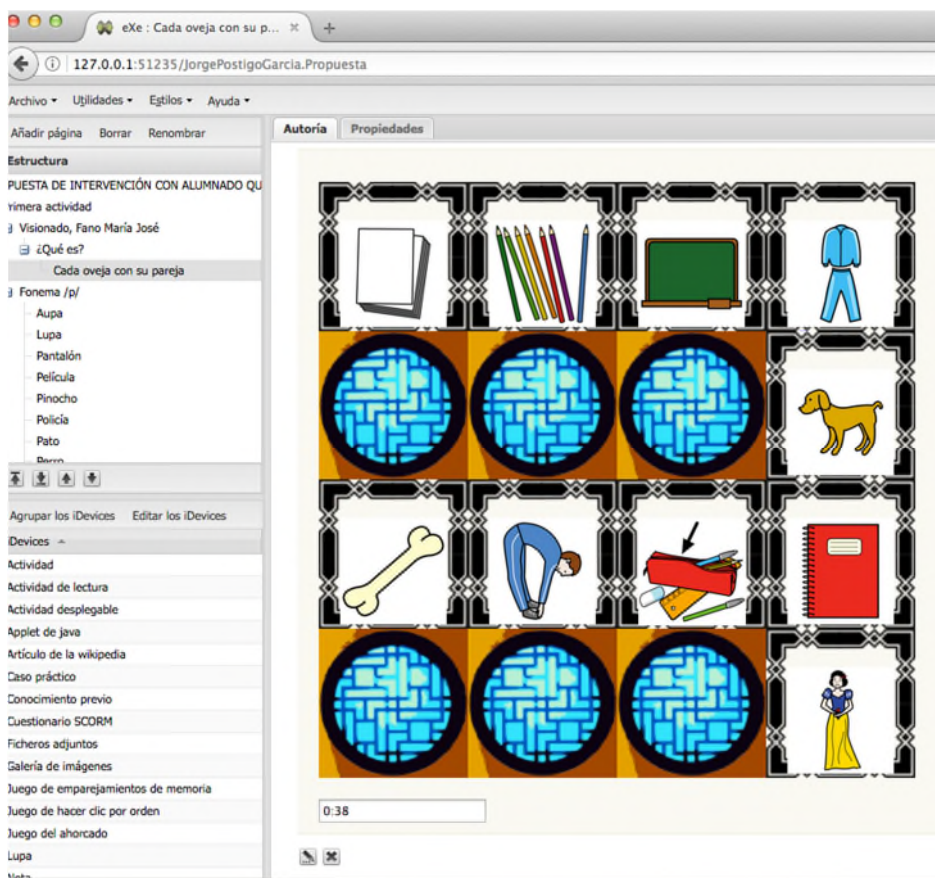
eXe : Cada oveja con su p... ×

127.0.0.1:51235/JorgePostigoGarcia.Propuesta

Archivo ▾ Utilidades ▾ Estilos ▾ Ayuda ▾

Añadir página Borrar Renombrar

Estructura

PUESTA DE INTERVENCIÓN CON ALUMNADO QU
rimera actividad
Visionado, Fano María José
¿Qué es?
Cada oveja con su pareja
Fonema /p/
Aupa
Lupa
Pantalón
Película
Pinocho
Policía
Pato
Perro

Agrupar los iDevices Editar los iDevices

iDevices

Actividad
Actividad de lectura
Actividad desplegable
Applet de java
Artículo de la wikipedia
Caso práctico
Conocimiento previo
Cuestionario SCORM
Ficheros adjuntos
Galería de imágenes
Juego de emparejamientos de memoria
Juego de hacer clic por orden
Juego del ahorcado
Lupa
Nota

Autoría Propiedades

0:38